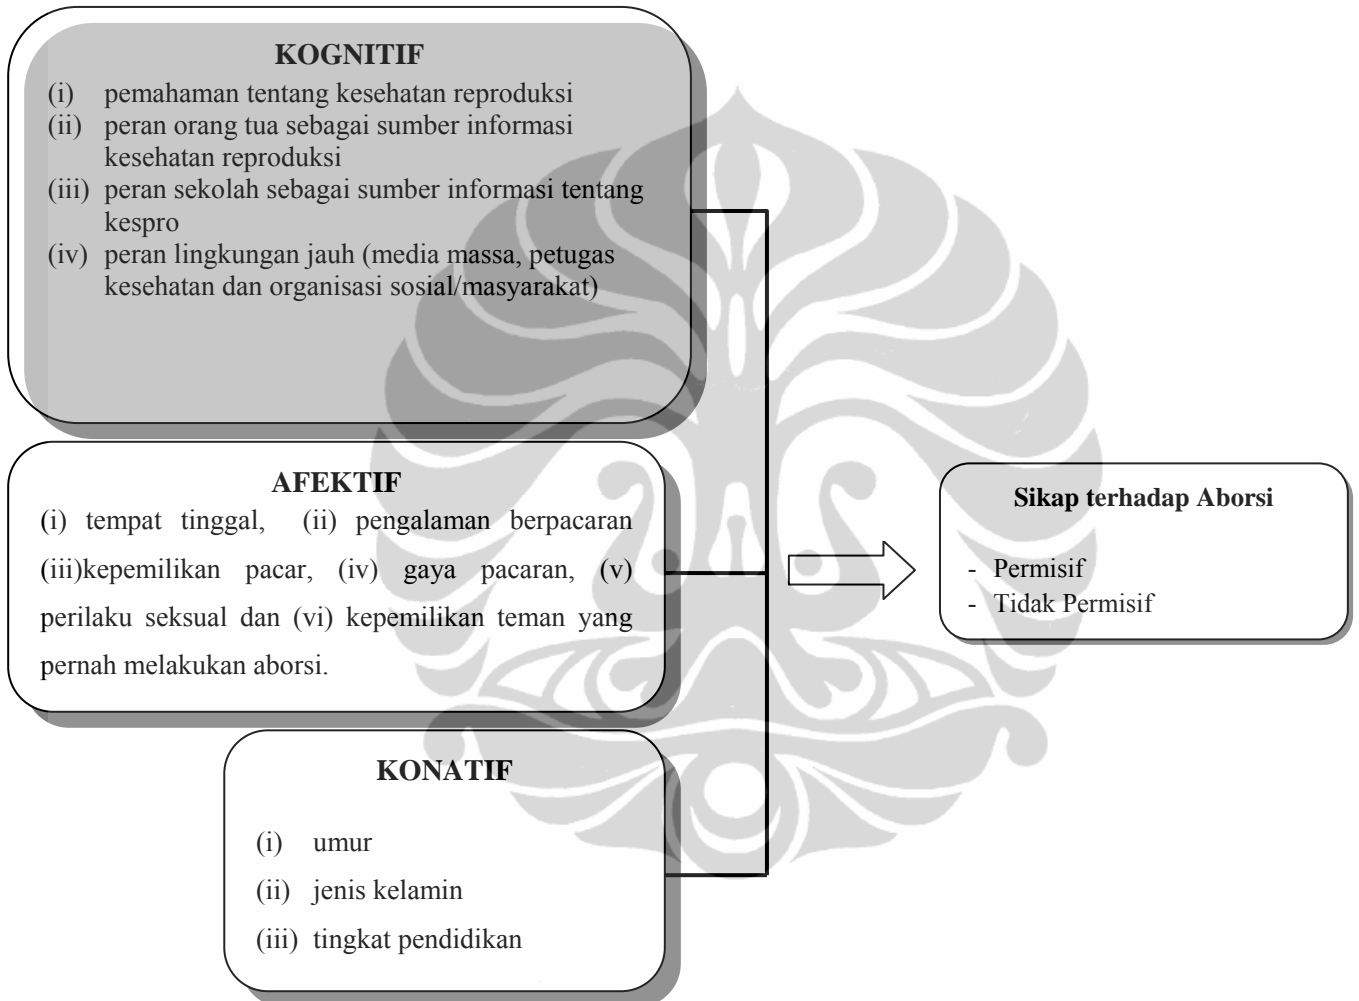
KOGNITIF

(i) pemahaman tentang kesehatan reproduksi
(ii) peran orang tua sebagai sumber informasi kesehatan reproduksi
(iii) peran sekolah sebagai sumber informasi tentang kespro
(iv) peran lingkungan jauh (media massa, petugas kesehatan dan organisasi sosial/masyarakat)

AFEKTIF

(i) tempat tinggal, (ii) pengalaman berpacaran (iii)kepemilikan pacar, (iv) gaya pacaran, (v) perilaku seksual dan (vi) kepemilikan teman yang pernah melakukan aborsi.

KONATIF

(i) umur
(ii) jenis kelamin
(iii) tingkat pendidikan

Sikap terhadap Aborsi

- Permisif
- Tidak Permisif